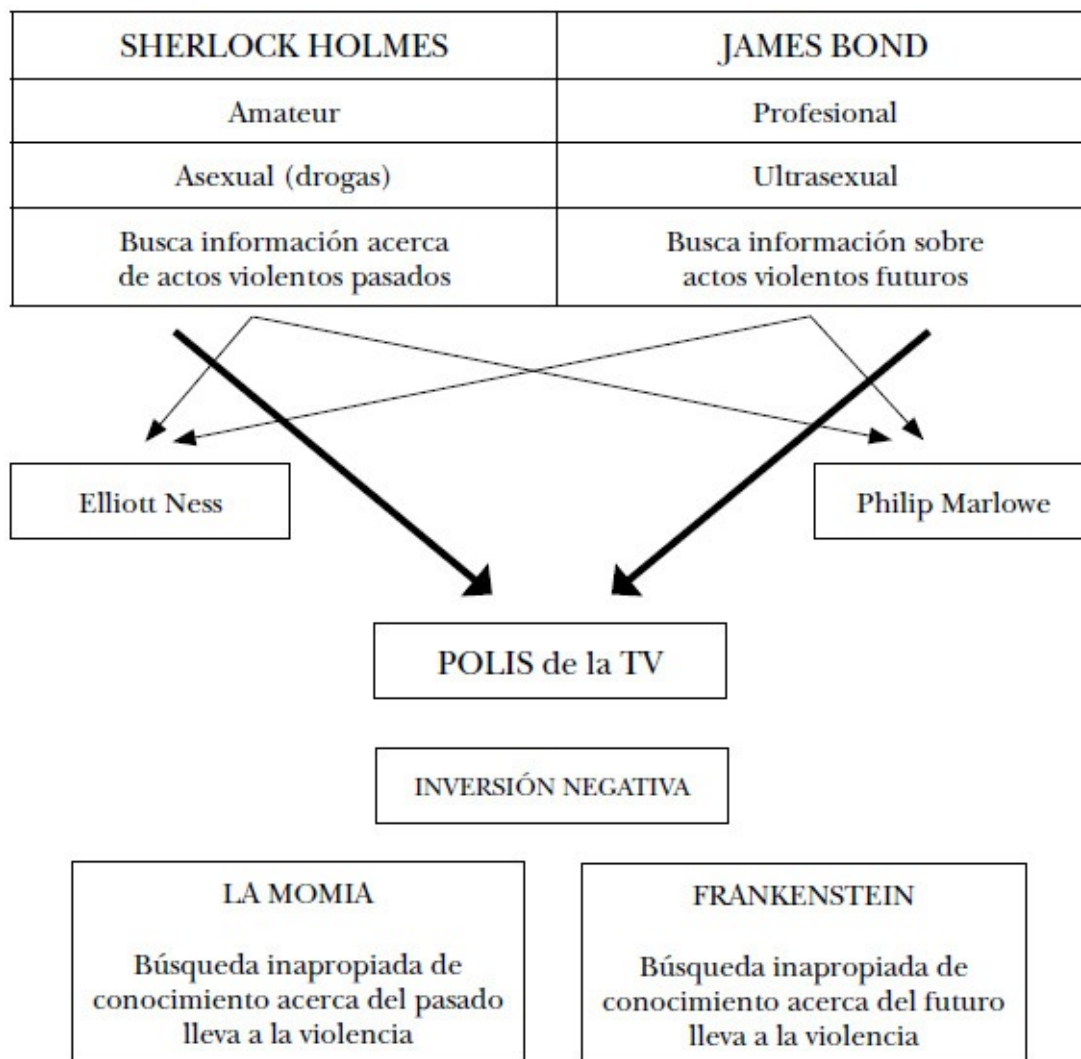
| SHERLOCK HOLMES | JAMES BOND |
|---|---|
| Amateur | Profesional |
| Asexual (drogas) | Ultrasexual |
| Busca información acerca de actos violentos pasados | Busca información sobre actos violentos futuros |

Elliott Ness

Philip Marlowe

POLIS de la TV

INVERSIÓN NEGATIVA

LA MOMIA

Búsqueda inapropiada de conocimiento acerca del pasado lleva a la violencia

FRANKENSTEIN

Búsqueda inapropiada de conocimiento acerca del futuro lleva a la violencia